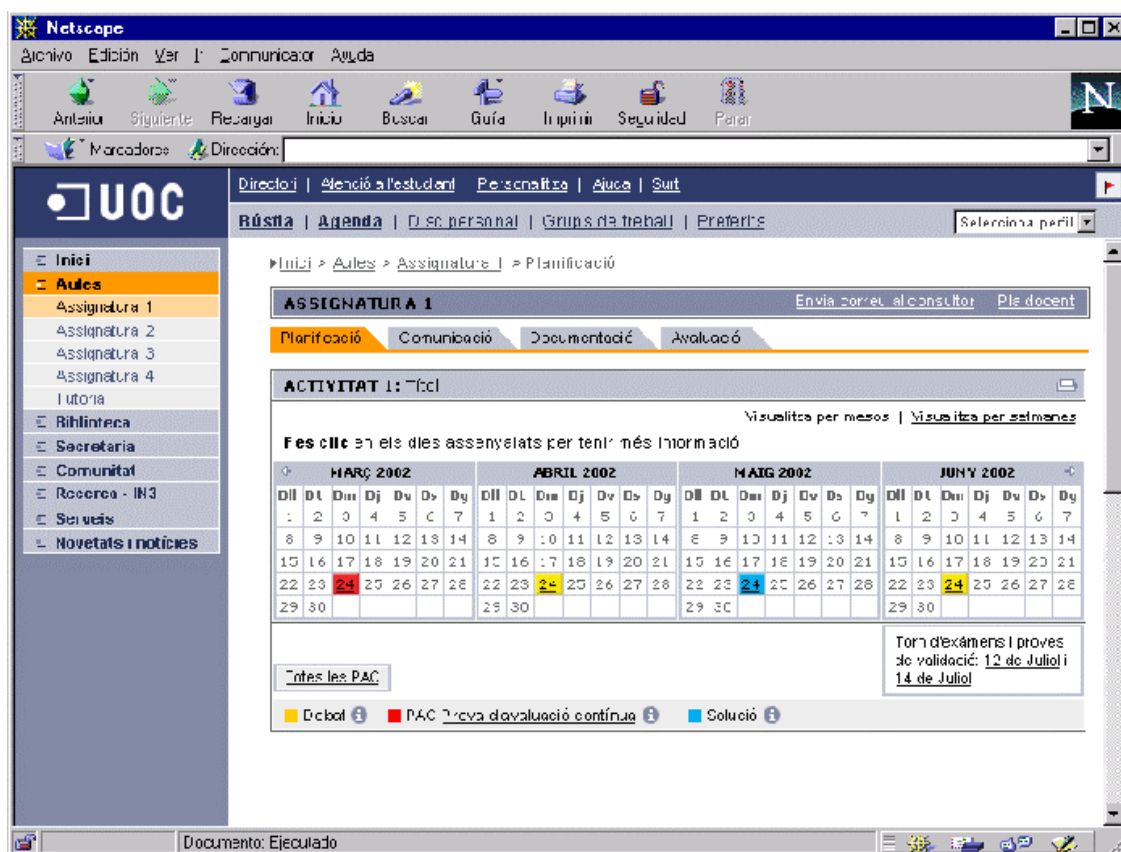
Netscape

Archivo Edición Ver Ir Communicator Ayuda

Anterior Siguiente Recargar Inicio Buscar Guía Imprimir Seguridad Parar

Marcadores Dirección:

UOC

Directori | Atenció a l'estudiant | Personalitza | Ajuda | Surt

Bústia | Agenda | Disc personal | Grups de treball | Preferits

Selecciona perfil

Inici
Aules
Assignatura 1
Assignatura 2
Assignatura 3
Assignatura 4
Tutoria
Biblioteca
Secretaria
Comunitat
Recerca - IN3
Serveis
Novetats i notícies

Inici > Aules > Assignatura 1 > Planificació

ASSIGNATURA 1 Envia correu al consultor Pla docent

Planificació Comunicació Documentació Avaluació

ACTIVITAT 1: Títol

Visualitza per mesos | Visualitza per setmanes

Fes clic en els dies assenyalats per tenir més informació

MARÇ 2002

| Dl | Dt | Dm | Dj | Dv | Ds | Dg |
|---|---|---|---|---|---|---|
| 1 | 2 | 3 | 4 | 5 | 6 | 7 |
| 8 | 9 | 10 | 11 | 12 | 13 | 14 |
| 15 | 16 | 17 | 18 | 19 | 20 | 21 |
| 22 | 23 | 24 | 25 | 26 | 27 | 28 |
| 29 | 30 | | | | | |

ABRIL 2002

| Dl | Dt | Dm | Dj | Dv | Ds | Dg |
|---|---|---|---|---|---|---|
| 1 | 2 | 3 | 4 | 5 | 6 | 7 |
| 8 | 9 | 10 | 11 | 12 | 13 | 14 |
| 15 | 16 | 17 | 18 | 19 | 20 | 21 |
| 22 | 23 | 24 | 25 | 26 | 27 | 28 |
| 29 | 30 | | | | | |

MAIG 2002

| Dl | Dt | Dm | Dj | Dv | Ds | Dg |
|---|---|---|---|---|---|---|
| 1 | 2 | 3 | 4 | 5 | 6 | 7 |
| 8 | 9 | 10 | 11 | 12 | 13 | 14 |
| 15 | 16 | 17 | 18 | 19 | 20 | 21 |
| 22 | 23 | 24 | 25 | 26 | 27 | 28 |
| 29 | 30 | | | | | |

JUNY 2002

| Dl | Dt | Dm | Dj | Dv | Ds | Dg |
|---|---|---|---|---|---|---|
| 1 | 2 | 3 | 4 | 5 | 6 | 7 |
| 8 | 9 | 10 | 11 | 12 | 13 | 14 |
| 15 | 16 | 17 | 18 | 19 | 20 | 21 |
| 22 | 23 | 24 | 25 | 26 | 27 | 28 |
| 29 | 30 | | | | | |

Torn d'exàmens i proves de validació: 12 de Juliol i 14 de Juliol

Totes les PAC

Debat PAC Prova d'avaluació contínua Solució

Documento: Ejecutado